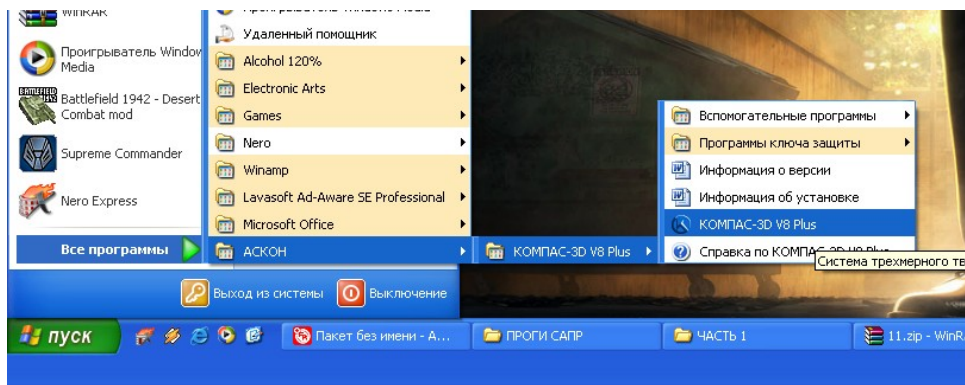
WinRAR
Проигрыватель Windows Media
Battlefield 1942 - Desert Combat mod
Supreme Commander
Nero Express
Все программы

Проигрыватель Windows Media
Удаленный помощник
Alcohol 120%
Electronic Arts
Games
Nero
Winamp
Lavasoft Ad-Aware SE Professional
Microsoft Office
АСКОН

КОМПАС-3D V8 Plus

Вспомогательные программы
Программы ключа защиты
Информация о версии
Информация об установке
КОМПАС-3D V8 Plus
Справка по КОМПАС-3D V8 Plus
Система трехмерного тв

Выход из системы
Выключение

пуск
Пакет без имени - А...
ПРОГИ САПР
ЧАСТЬ 1
11.zip - WinR